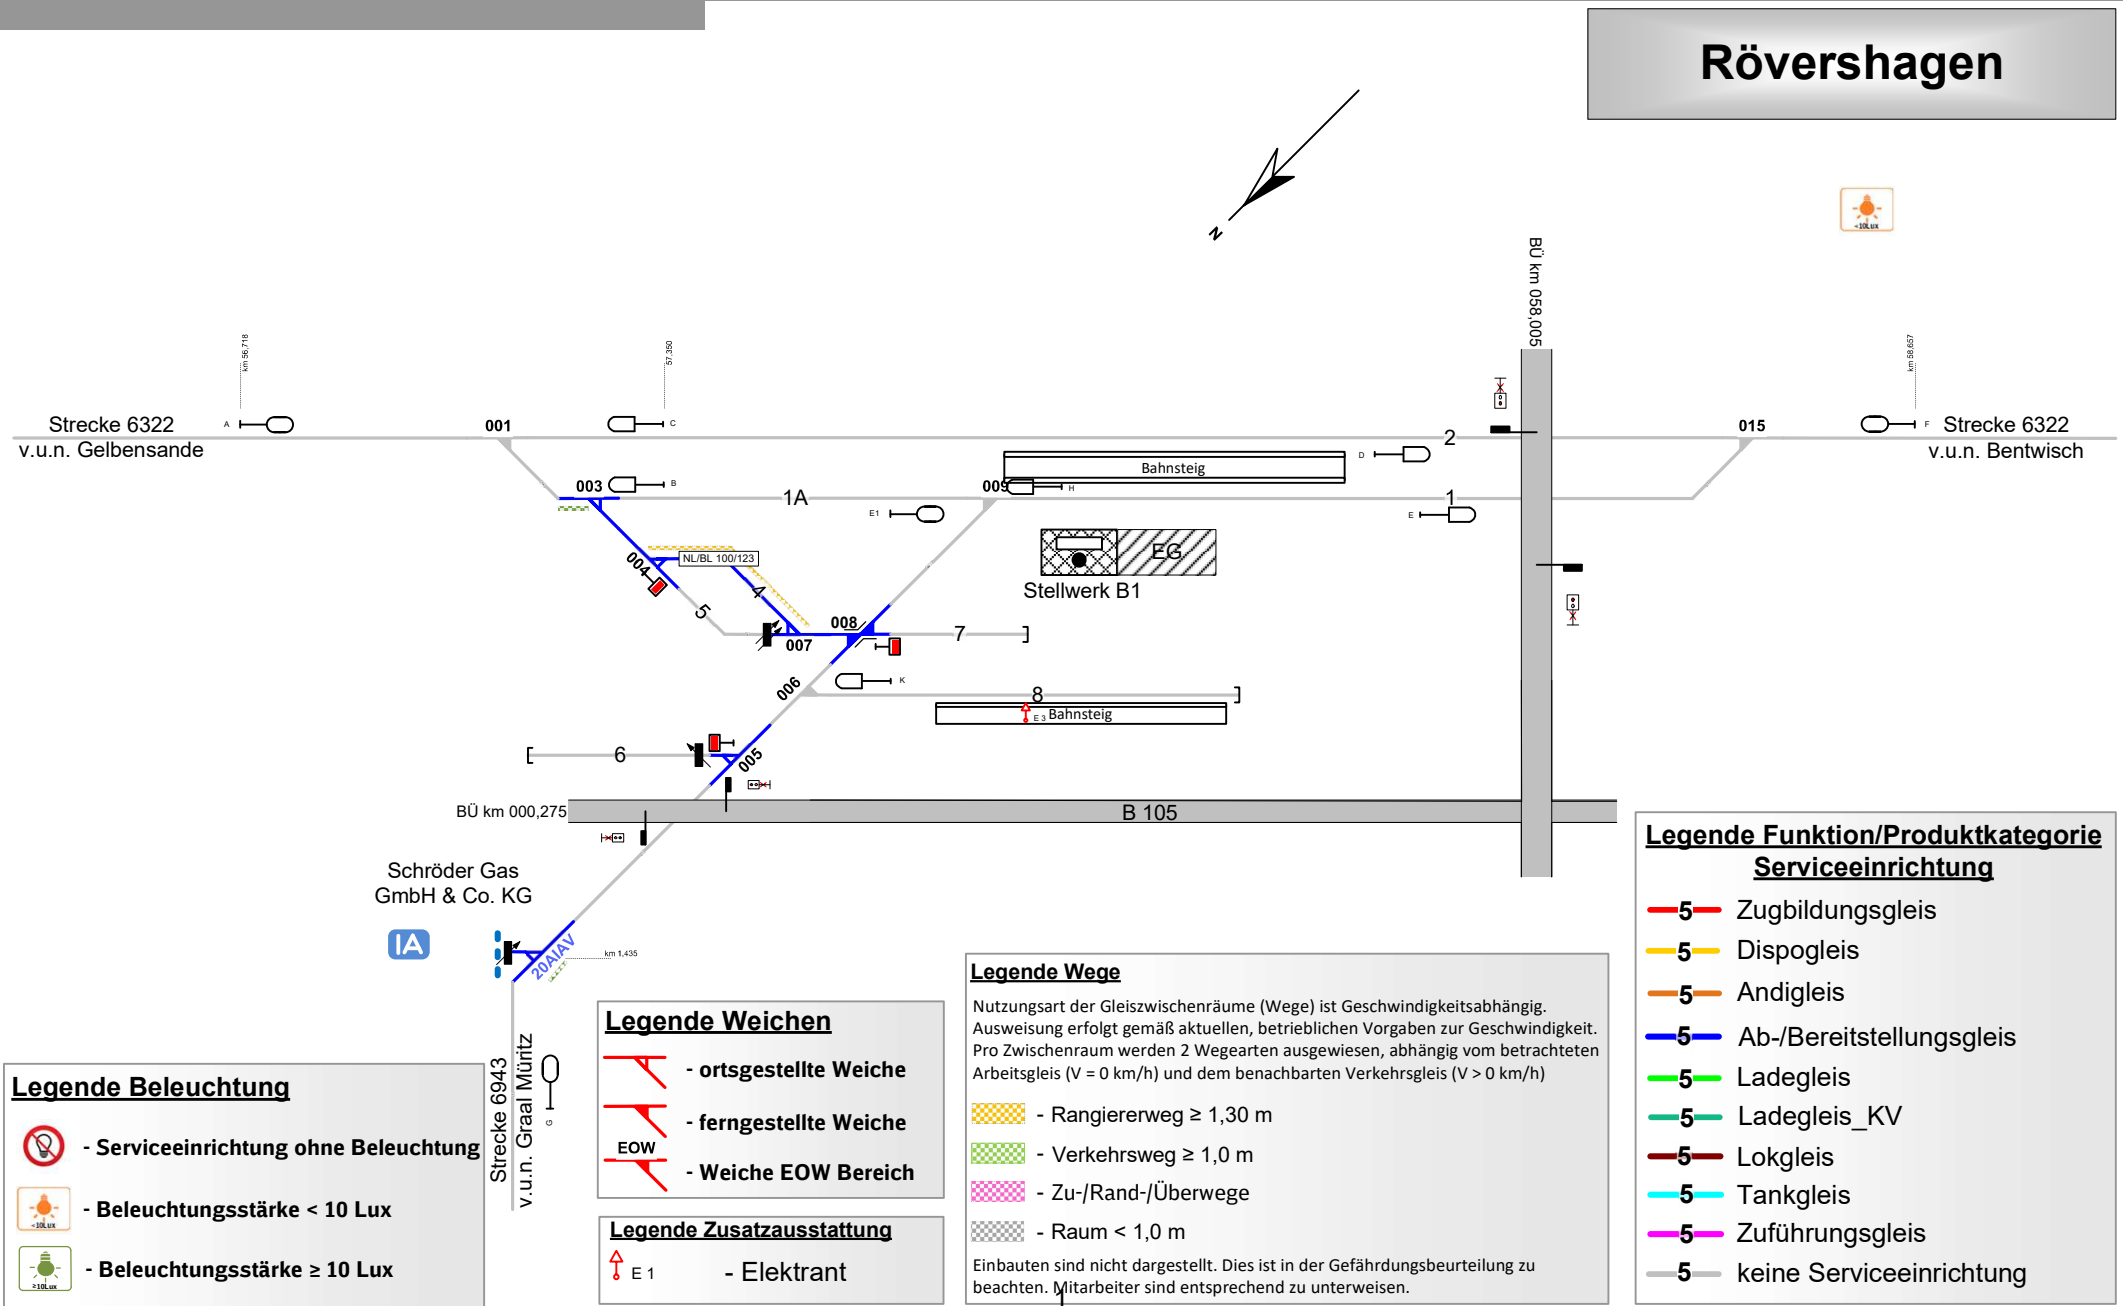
Rövershagen

N

BÜ km 058,005

km 56,718

57,350

km 58,657

Strecke 6322
v.u.n. Gelbensande

A

001

C

2

015

F

Strecke 6322
v.u.n. Bentwisch

Bahnsteig

D

003

B

1A

009

H

1

E1

E

NL/BL 100/123

EG

Stellwerk B1

004

4

5

008

7

007

006

K

8

E 3 Bahnsteig

6

005

BÜ km 000,275

B 105

Schröder Gas
GmbH & Co. KG

IA

20AIAV

km 1,435

Strecke 6943
v.u.n. Graal Müritz

G

Legende Funktion/Produktkategorie
Serviceeinrichtung

5 Zugbildungsgleis
5 Dispogleis
5 Andigleis
5 Ab-/Bereitstellungsgleis
5 Ladegleis
5 Ladegleis_KV
5 Lokgleis
5 Tankgleis
5 Zuführungsgleis
5 keine Serviceeinrichtung

Legende Wege

Nutzungsart der Gleiszwischenräume (Wege) ist Geschwindigkeitsabhängig. Ausweisung erfolgt gemäß aktuellen, betrieblichen Vorgaben zur Geschwindigkeit. Pro Zwischenraum werden 2 Wegearten ausgewiesen, abhängig vom betrachteten Arbeitsgleis (V = 0 km/h) und dem benachbarten Verkehrsgleis (V > 0 km/h)

- Rangiererweg ≥ 1,30 m
- Verkehrsweg ≥ 1,0 m
- Zu-/Rand-/Überwege
- Raum < 1,0 m

Einbauten sind nicht dargestellt. Dies ist in der Gefährdungsbeurteilung zu beachten. Mitarbeiter sind entsprechend zu unterweisen.

Legende Weichen
- ortsgestellte Weiche
- ferngestellte Weiche
EOW
- Weiche EOW Bereich

Legende Zusatzausstattung
E 1 - Elektrant

Legende Beleuchtung
- Serviceeinrichtung ohne Beleuchtung
<10LUX - Beleuchtungsstärke < 10 Lux
≥10Lux - Beleuchtungsstärke ≥ 10 Lux